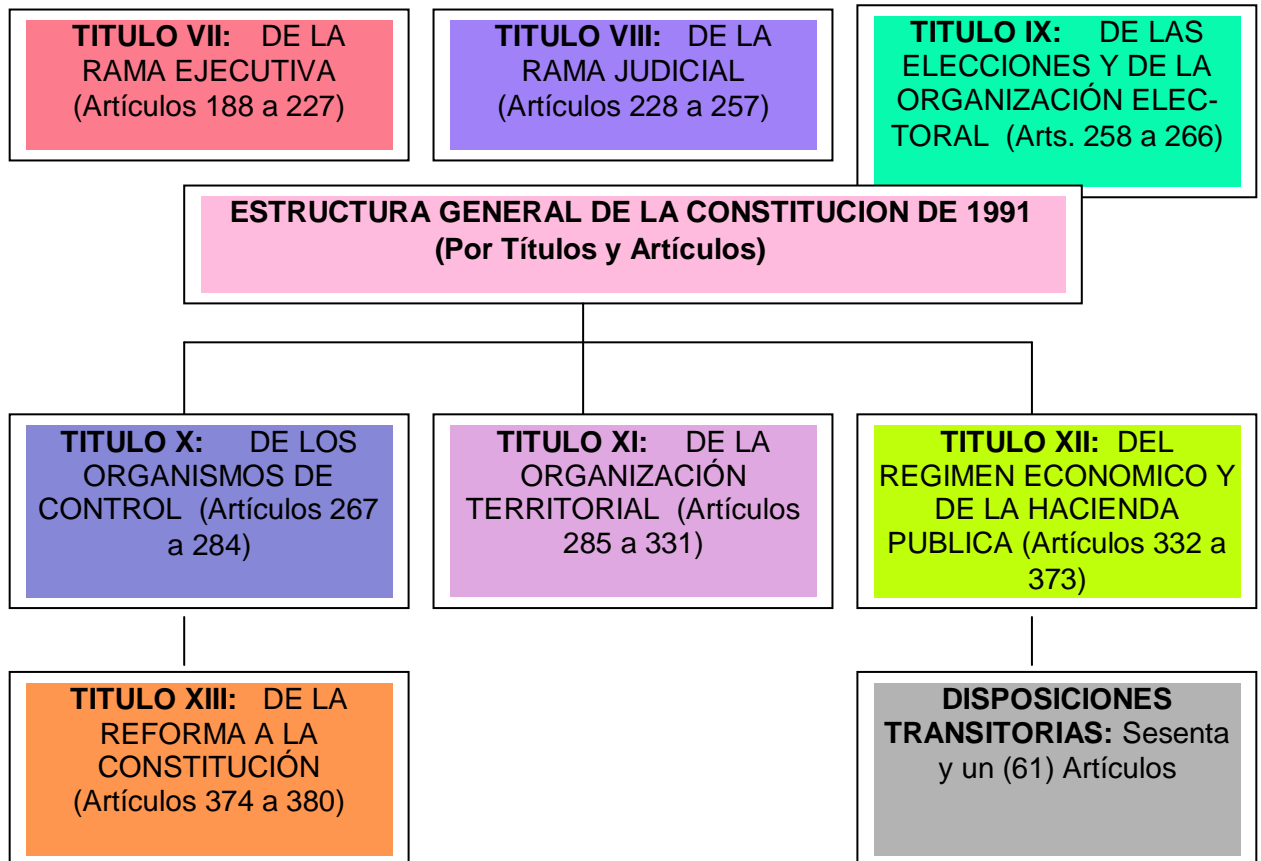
**TITULO VII:** DE LA RAMA EJECUTIVA (Artículos 188 a 227)

**TITULO VIII:** DE LA RAMA JUDICIAL (Artículos 228 a 257)

**TITULO IX:** DE LAS ELECCIONES Y DE LA ORGANIZACIÓN ELECTORAL (Arts. 258 a 266)

**ESTRUCTURA GENERAL DE LA CONSTITUCION DE 1991 (Por Títulos y Artículos)**

**TITULO X:** DE LOS ORGANISMOS DE CONTROL (Artículos 267 a 284)

**TITULO XI:** DE LA ORGANIZACIÓN TERRITORIAL (Artículos 285 a 331)

**TITULO XII:** DEL REGIMEN ECONOMICO Y DE LA HACIENDA PUBLICA (Artículos 332 a 373)

**TITULO XIII:** DE LA REFORMA A LA CONSTITUCIÓN (Artículos 374 a 380)

**DISPOSICIONES TRANSITORIAS:** Sesenta y un (61) Artículos